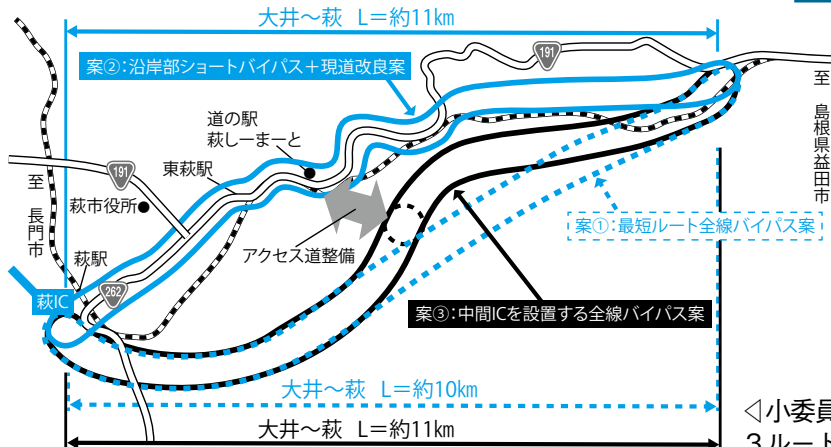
大井～萩　L＝約11km

案②：沿岸部ショートバイパス＋現道改良案

191

至

島根県益田市

道の駅
萩しーまーと

東萩駅

191

萩市役所

至
長門市

萩駅

萩IC

262

アクセス道整備

案①：最短ルート全線バイパス案

案③：中間ICを設置する全線バイパス案

大井～萩　L＝約10km

大井～萩　L＝約11km

◁小委員
3ルート